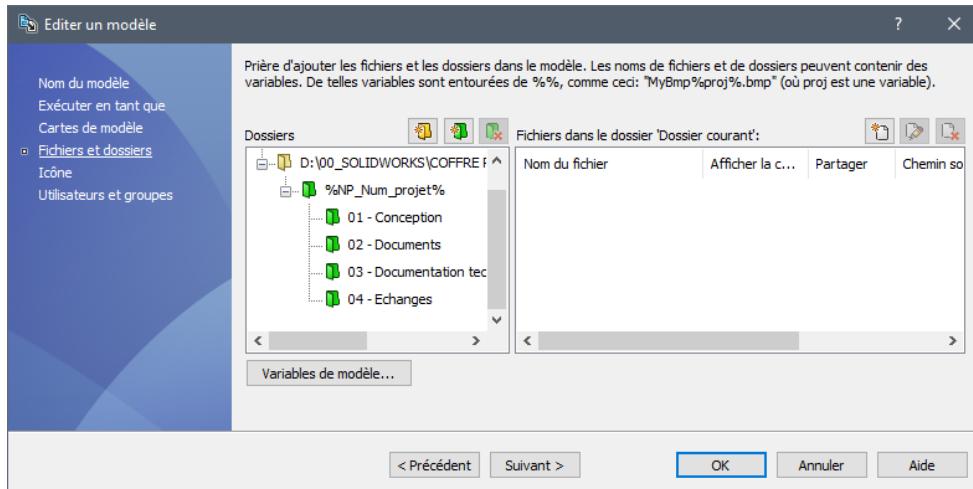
Editer un modèle

?

Nom du modèle
Exécuter en tant que
Cartes de modèle
Fichiers et dossiers
Icône
Utilisateurs et groupes

Prière d'ajouter les fichiers et les dossiers dans le modèle. Les noms de fichiers et de dossiers peuvent contenir des variables. De telles variables sont entourées de %%, comme ceci: "MyBmp%proj%.bmp" (où proj est une variable).

Dossiers

D:\00_SOLIDWORKS\COFFRE F
%NP_Num_projet%
01 - Conception
02 - Documents
03 - Documentation tec
04 - Echanges

Fichiers dans le dossier 'Dossier courant':

| Nom du fichier | Afficher la c... | Partager | Chemin so |
|---|---|---|---|

Variables de modèle...

< Précédent
Suivant >
OK
Annuler
Aide